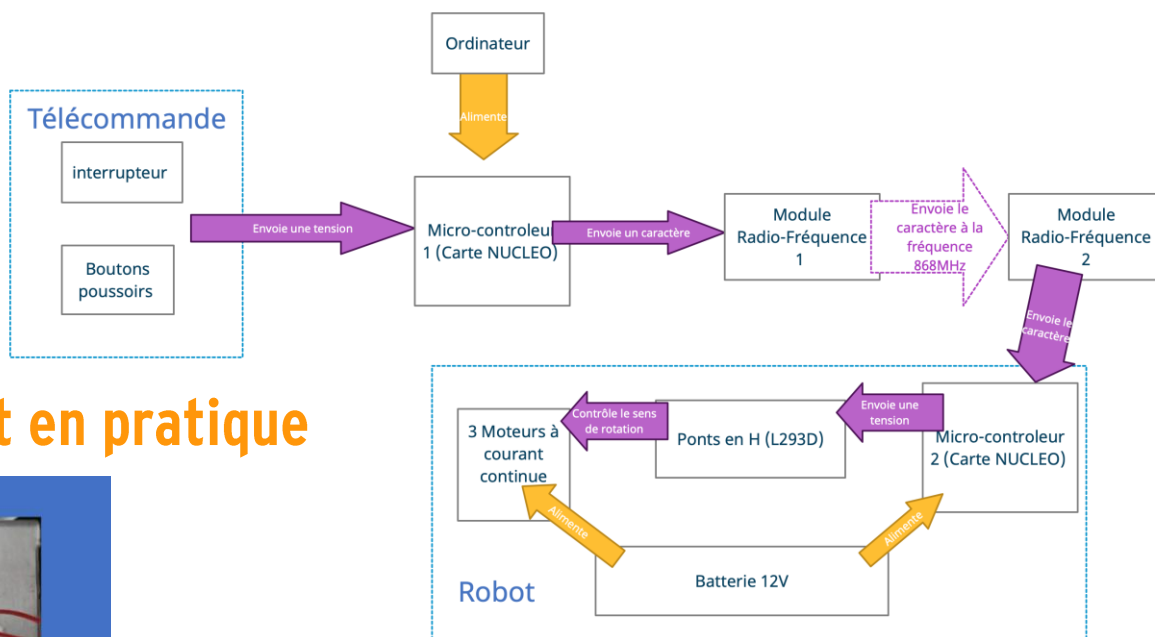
Ordinateur

Alimente

Télécommande

interrupteur

Boutons poussoirs

Envoie une tension

Micro-controleur 1 (Carte NUCLEO)

Envoie un caractère

Module Radio-Fréquence 1

Envoie le caractère à la fréquence 868MHz

Module Radio-Fréquence 2

Envoie le caractère

t en pratique

3 Moteurs à courant continue

Contrôle le sens de rotation

Ponts en H (L293D)

Envoie une tension

Micro-controleur 2 (Carte NUCLEO)

Alimente

Alimente

Robot

Batterie 12V